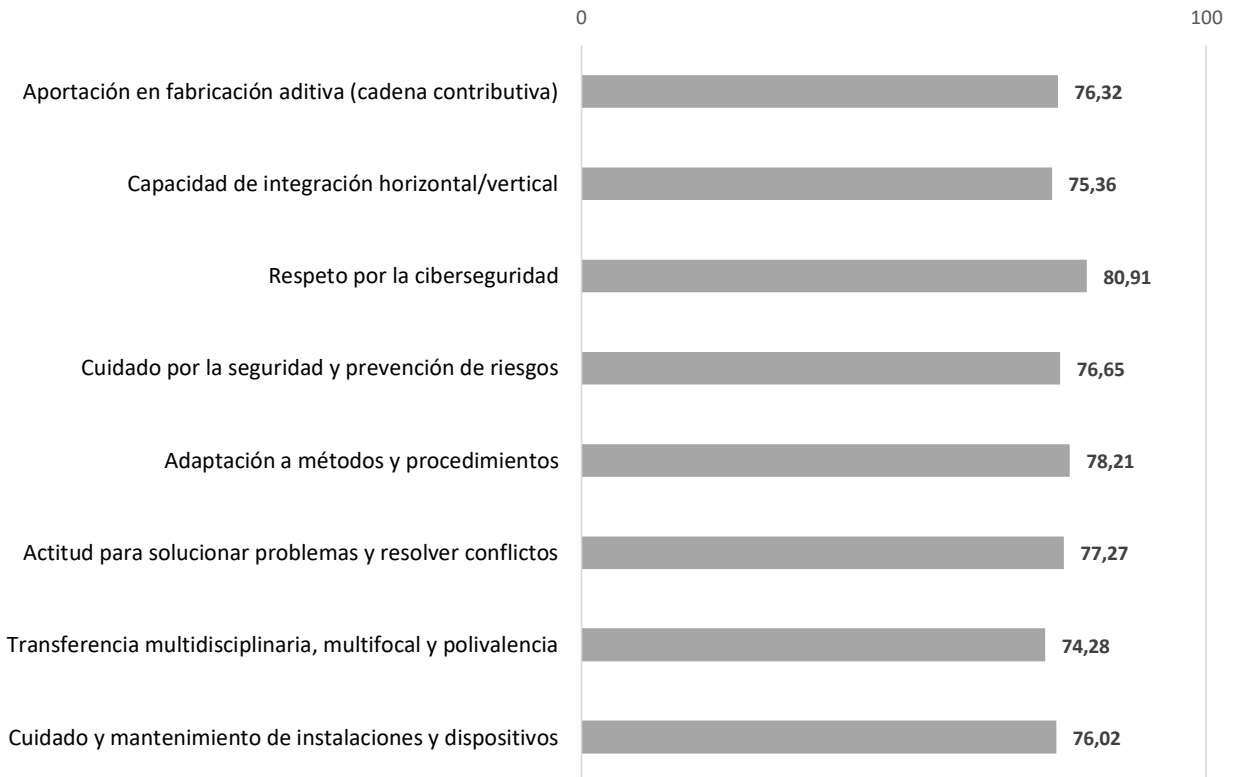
0

100

Aportación en fabricación aditiva (cadena contributiva) 76,32

Capacidad de integración horizontal/vertical 75,36

Respeto por la ciberseguridad 80,91

Cuidado por la seguridad y prevención de riesgos 76,65

Adaptación a métodos y procedimientos 78,21

Actitud para solucionar problemas y resolver conflictos 77,27

Transferencia multidisciplinaria, multifocal y polivalencia 74,28

Cuidado y mantenimiento de instalaciones y dispositivos 76,02